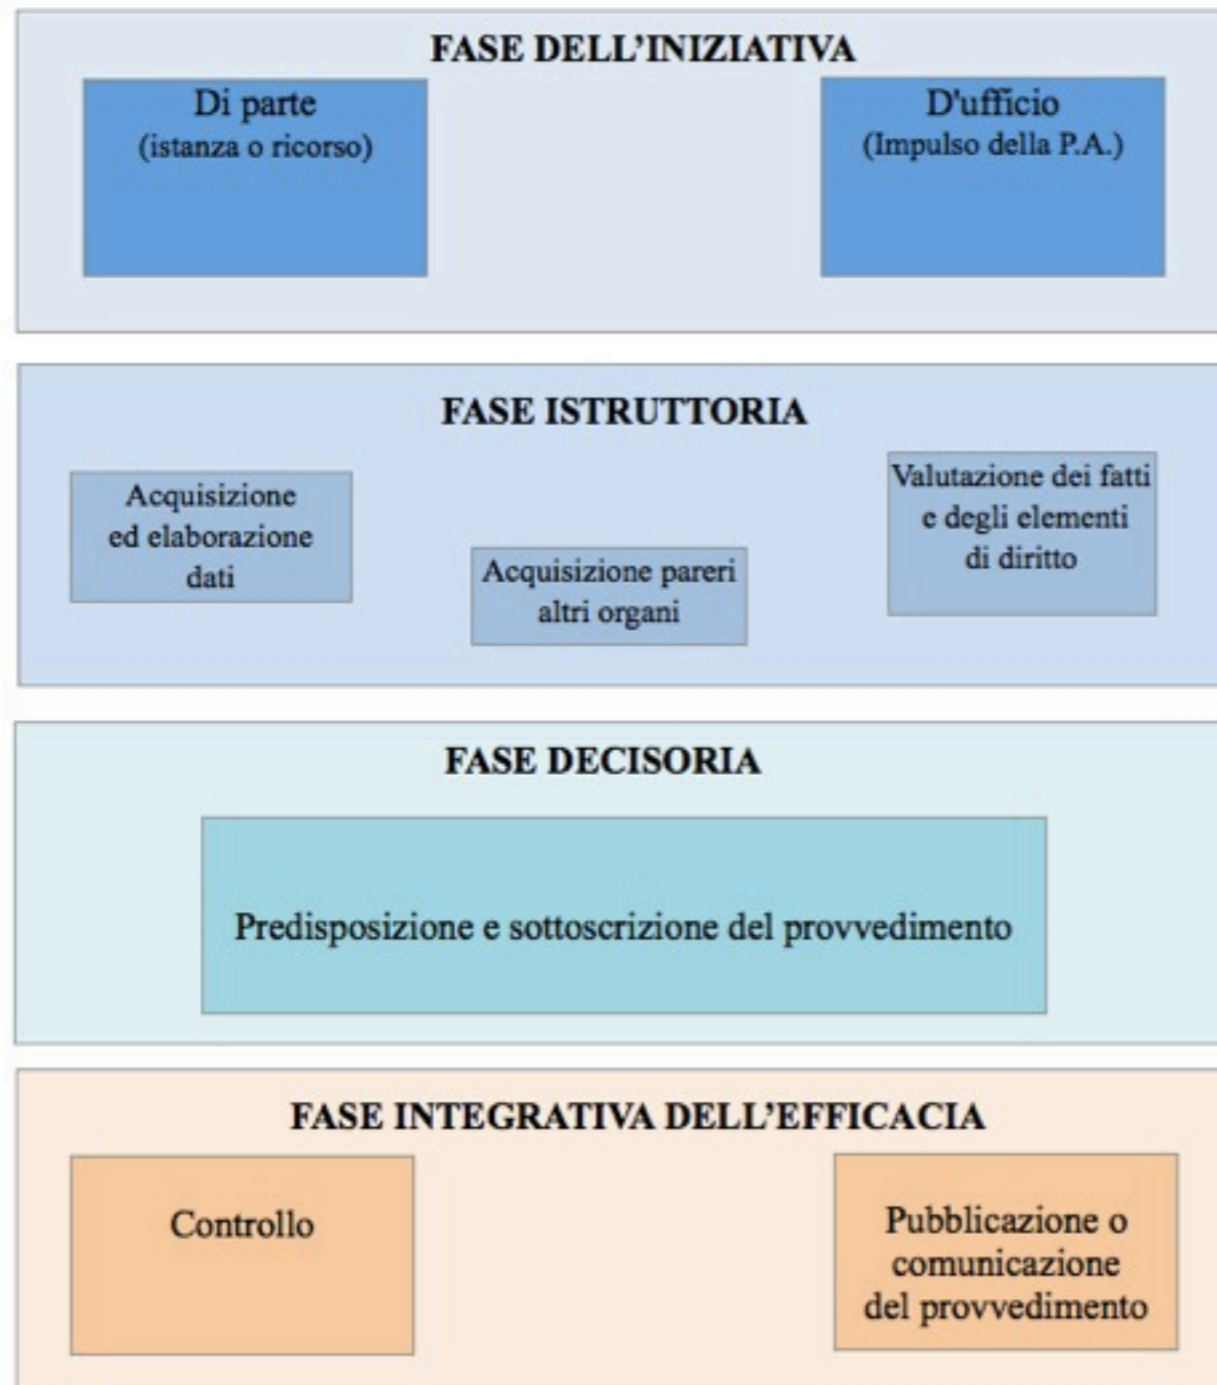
FASE DELL'INIZIATIVA

Di parte
(istanza o ricorso)

D'ufficio
(Impulso della P.A.)

FASE ISTRUTTORIA

Acquisizione ed elaborazione dati

Acquisizione pareri altri organi

Valutazione dei fatti e degli elementi di diritto

FASE DECISORIA

Predisposizione e sottoscrizione del provvedimento

FASE INTEGRATIVA DELL'EFFICACIA

Controllo

Pubblicazione o comunicazione del provvedimento